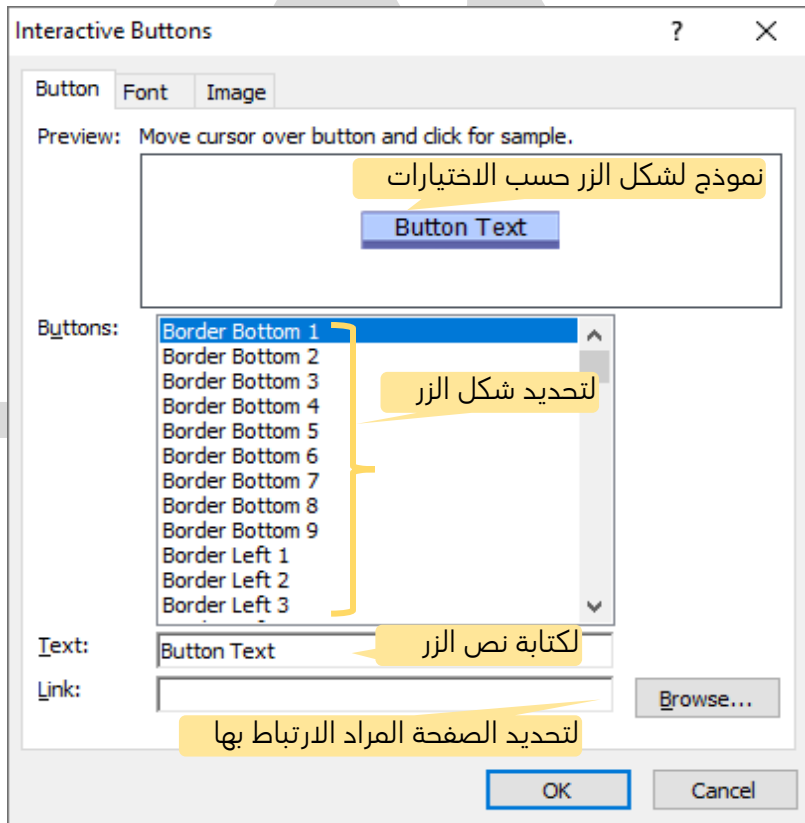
Interactive Buttons

?

Button

Font

Image

Preview: Move cursor over button and click for sample.

نموذج لشكل الزر حسب الاختيارات

Button Text

Buttons:

Border Bottom 1
Border Bottom 2
Border Bottom 3
Border Bottom 4
Border Bottom 5
Border Bottom 6
Border Bottom 7
Border Bottom 8
Border Bottom 9
Border Left 1
Border Left 2
Border Left 3

لتحديد شكل الزر

Text:

Button Text

لكتابة نص الزر

Link:

Browse...

لتحديد الصفحة المراد الارتباط بها

OK

Cancel